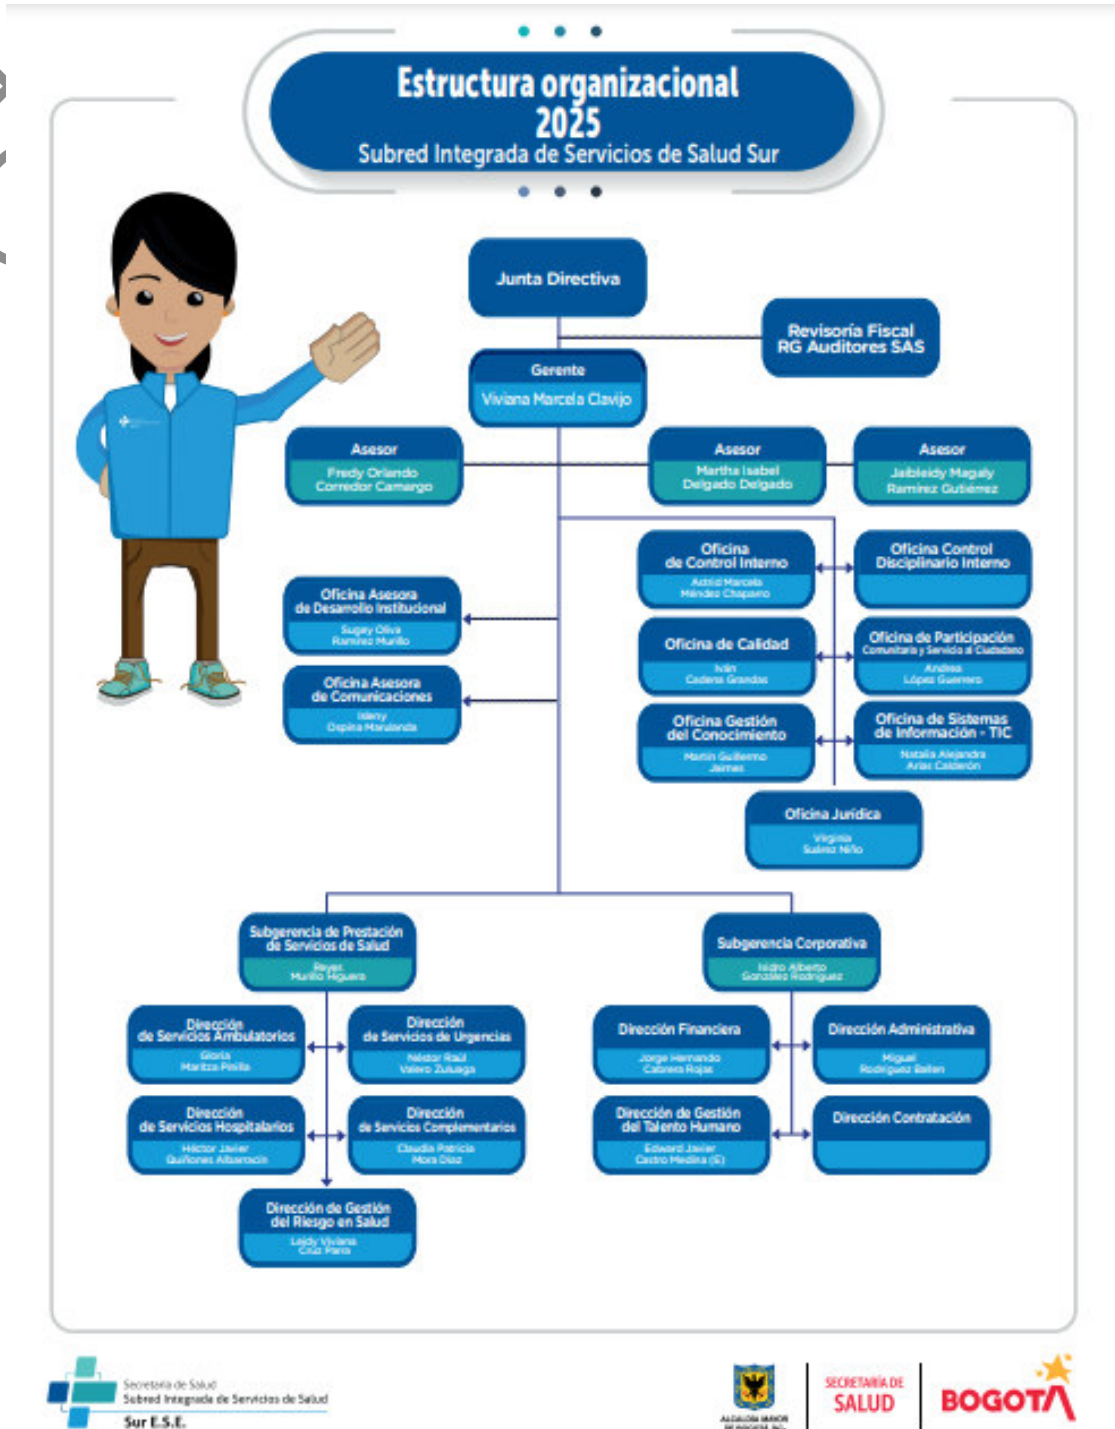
Estructura organizacional 2025
Subred Integrada de Servicios de Salud Sur

Junta Directiva

Revisoría Fiscal RG Auditores SAS

Gerente
Viviana Marcela Clavijo

Asesor
Fredy Orlando Corredor Camargo

Asesor
Martha Isabel Delgado Delgado

Asesor
Jaibleidy Magaly Ramirez Gutierrez

Oficina de Control Interno
Astrid Marcela Méndez Chaparro

Oficina Control Disciplinario Interno

Oficina Asesora de Desarrollo Institucional
Sugey Oliva Ramirez Murillo

Oficina de Calidad
Iván Cadena Grandas

Oficina de Participación Comunitaria y Servicio al Ciudadano
Andrea López Guerrero

Oficina Asesora de Comunicaciones
Isleny Ospina Manzanda

Oficina Gestión del Conocimiento
Martin Guillermo Jaimes

Oficina de Sistemas de Información - TIC
Natalia Alejandra Arias Calderón

Oficina Jurídica
Virginia Suárez Niño

Subgerencia de Prestación de Servicios de Salud
Reyes Murillo Higuera

Subgerencia Corporativa
Isidro Alberto González Rodríguez

Dirección de Servicios Ambulatorios
Gloria Maritza Pinilla

Dirección de Servicios de Urgencias
Néstor Raúl Valero Zuluaga

Dirección Financiera
Jorge Hernando Cabrera Rojas

Dirección Administrativa
Miguel Rodriguez Ballen

Dirección de Servicios Hospitalarios
Héctor Javier Quiñones Albarracín

Dirección de Servicios Complementarios
Claudia Patricia Mora Díaz

Dirección de Gestión del Talento Humano
Edward Javier Castro Medina (E)

Dirección Contratación

Dirección de Gestión del Riesgo en Salud
Leidy Viviana Cruz Parra

Secretaría de Salud
Subred Integrada de Servicios de Salud
Sur E.S.E.

ALCALDÍA MAYOR DE BOGOTÁ D.C.
SECRETARÍA DE SALUD
BOGOTA